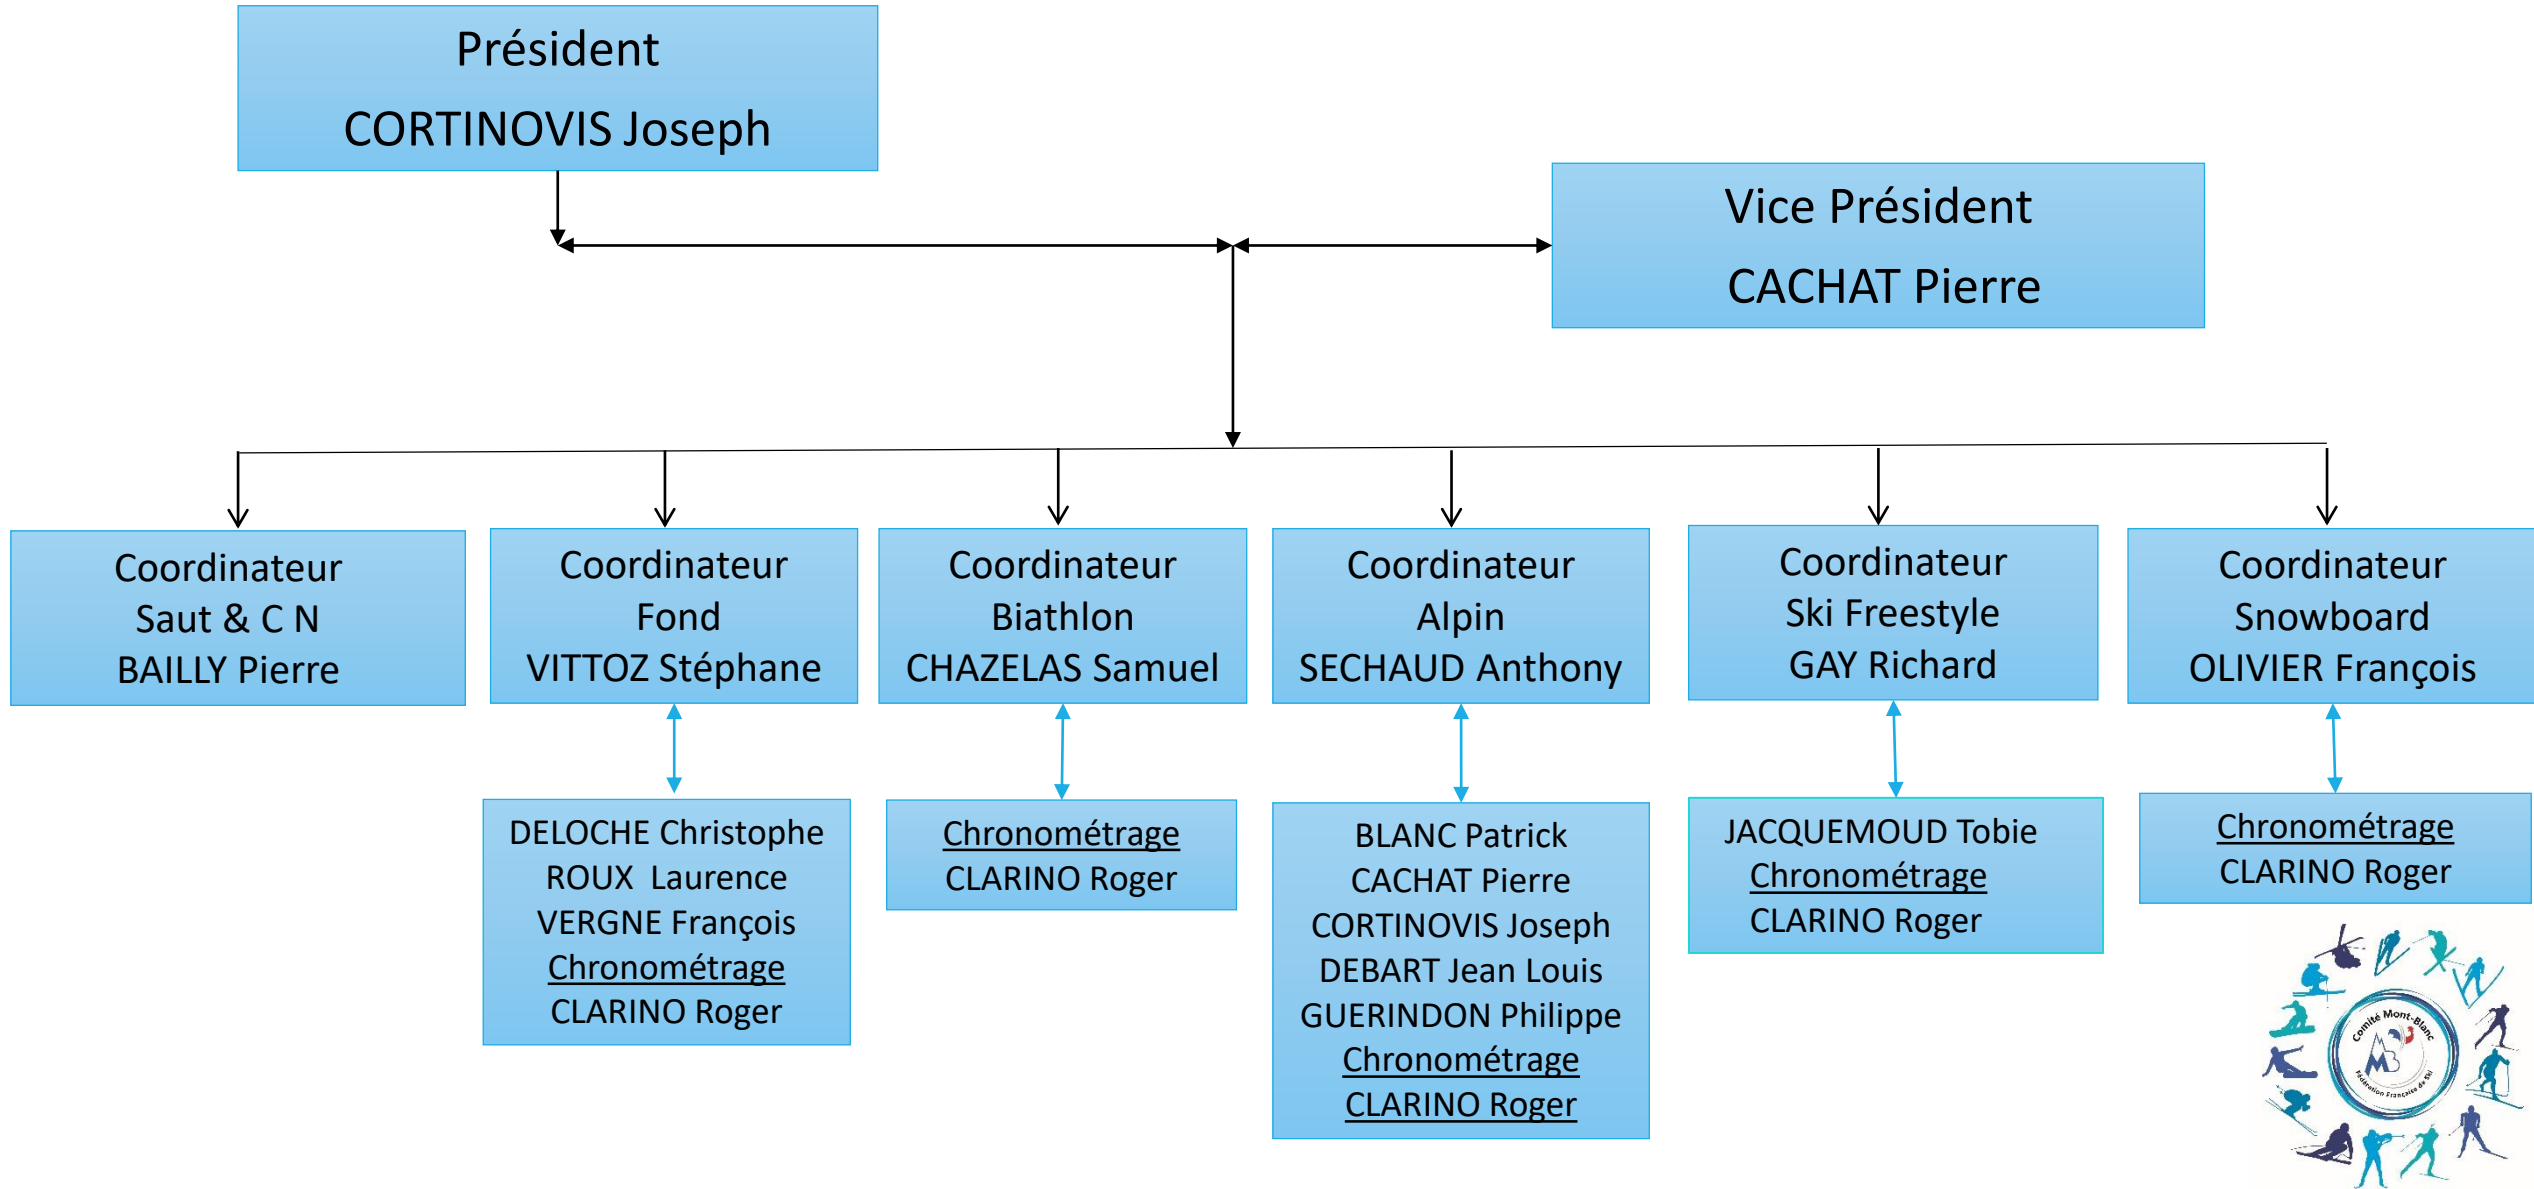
Président
CORTINOVIS Joseph

Vice Président
CACHAT Pierre

Coordinateur
Saut & C N
BAILLY Pierre

Coordinateur
Fond
VITTOZ Stéphane

Coordinateur
Biathlon
CHAZELAS Samuel

Coordinateur
Alpin
SECHAUD Anthony

Coordinateur
Ski Freestyle
GAY Richard

Coordinateur
Snowboard
OLIVIER François

DELOCHE Christophe
ROUX Laurence
VERGNE François
Chronométrage
CLARINO Roger

Chronométrage
CLARINO Roger

BLANC Patrick
CACHAT Pierre
CORTINOVIS Joseph
DEBART Jean Louis
GUERINDON Philippe
Chronométrage
CLARINO Roger

JACQUEMOUD Tobie
Chronométrage
CLARINO Roger

Chronométrage
CLARINO Roger

Comité Mont-Blanc
MB
Fédération Française de Ski